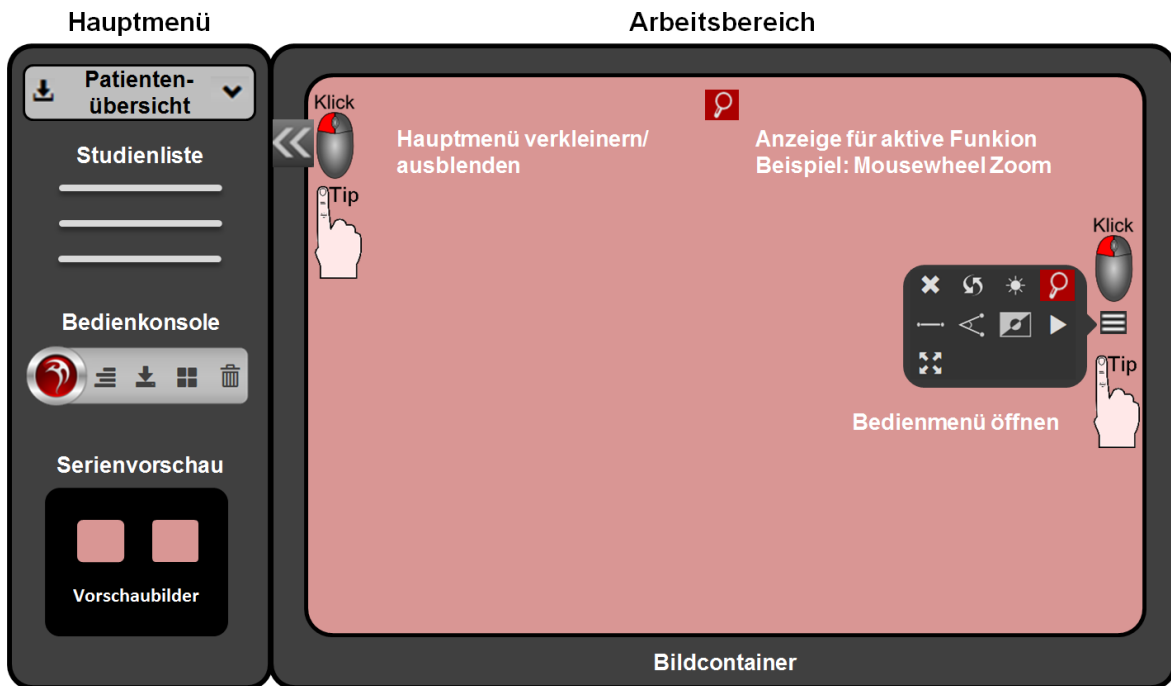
Hauptmenü

Arbeitsbereich

Patientenübersicht

Studienliste

Bedienkonsole

Serienvorschau

Vorschaubilder

Klick

Tip

Hauptmenü verkleinern/ ausblenden

Anzeige für aktive Funkion Beispiel: Mousewheel Zoom

Klick

Tip

Bedienmenü öffnen

Bildcontainer